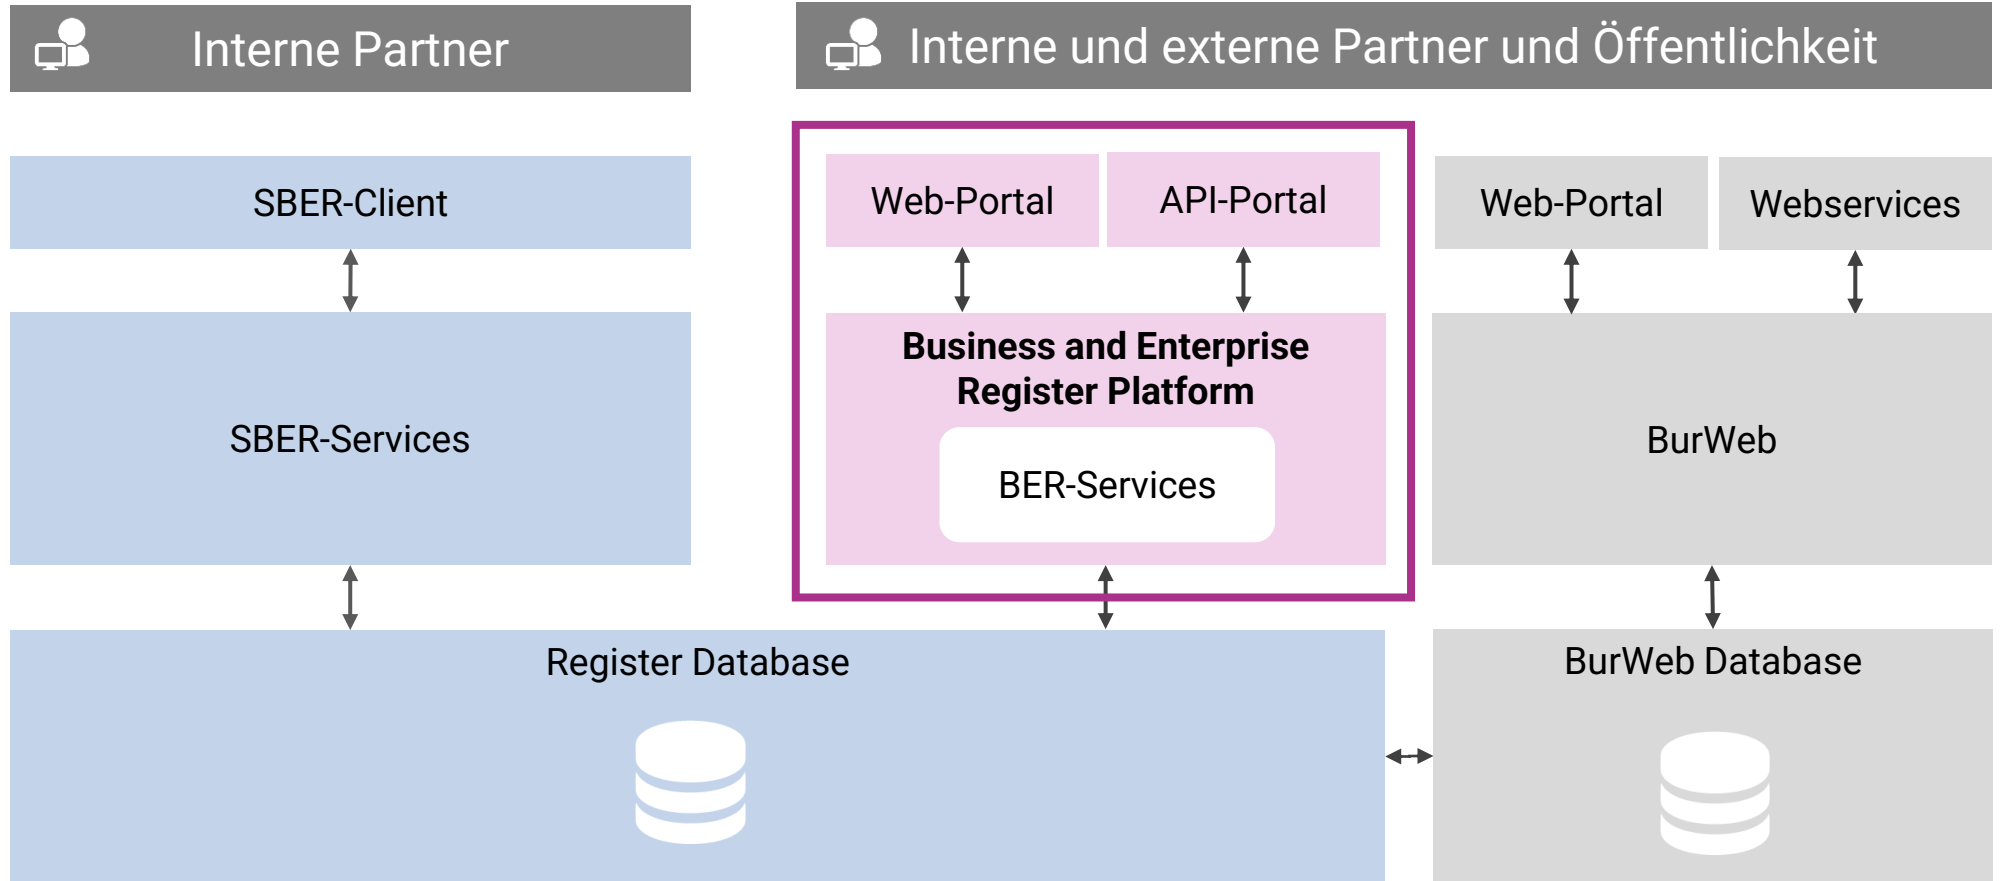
Interne Partner

Interne und externe Partner und Öffentlichkeit

SBER-Client

Web-Portal

API-Portal

Web-Portal

Webservices

SBER-Services

**Business and Enterprise Register Platform**

BER-Services

BurWeb

Register Database

BurWeb Database